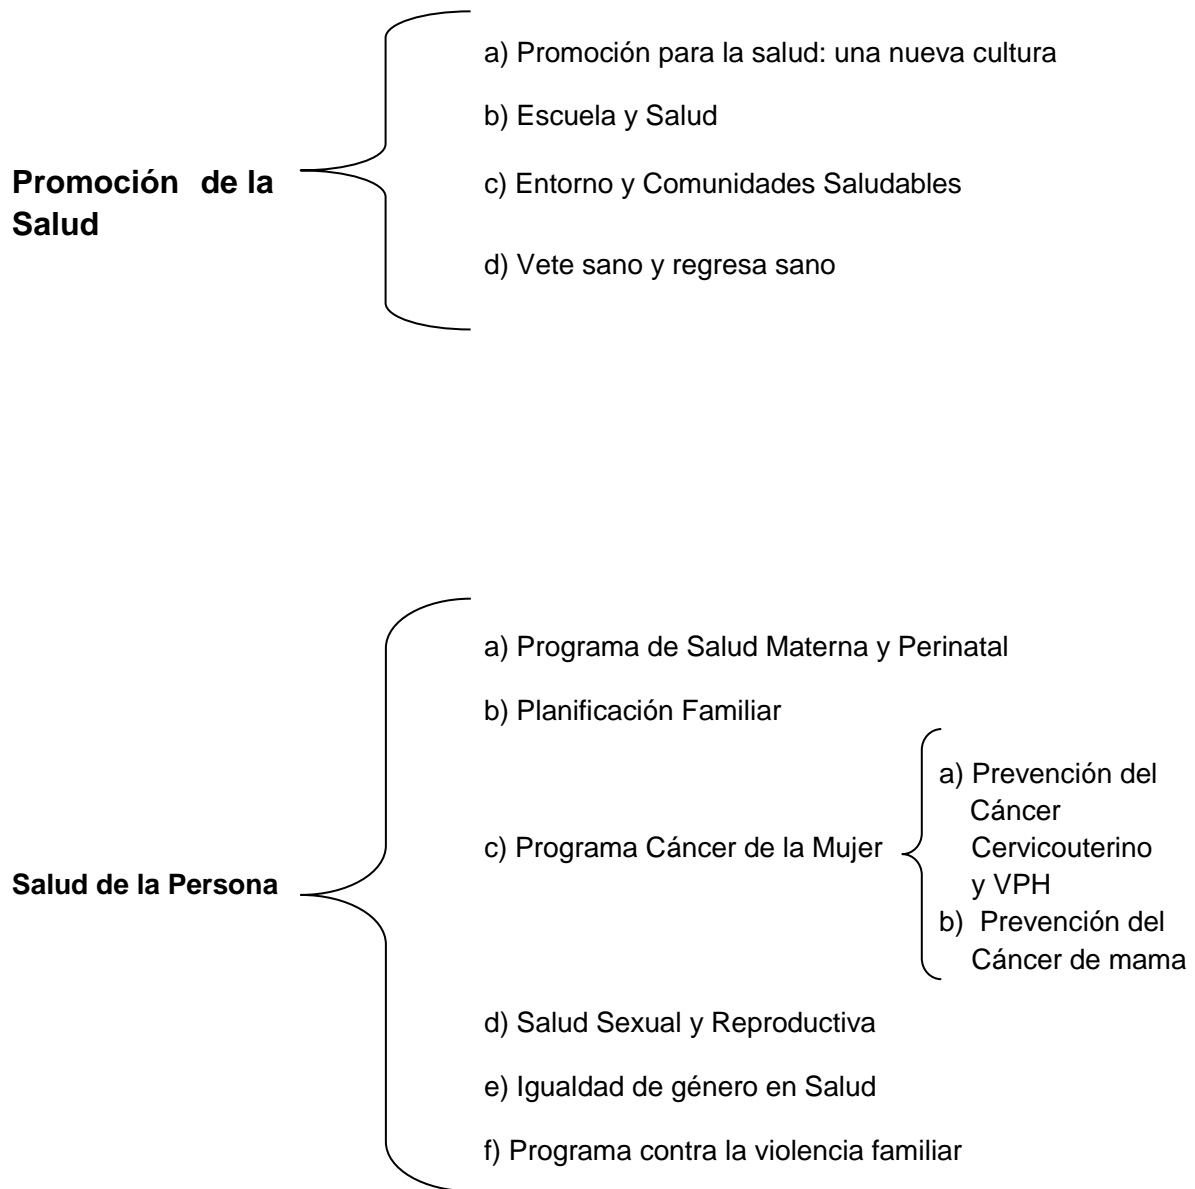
**Promoción de la Salud**

a) Promoción para la salud: una nueva cultura

b) Escuela y Salud

c) Entorno y Comunidades Saludables

d) Vete sano y regresa sano

**Salud de la Persona**

a) Programa de Salud Materna y Perinatal

b) Planificación Familiar

c) Programa Cáncer de la Mujer

a) Prevención del Cáncer Cervicouterino y VPH

b) Prevención del Cáncer de mama

d) Salud Sexual y Reproductiva

e) Igualdad de género en Salud

f) Programa contra la violencia familiar